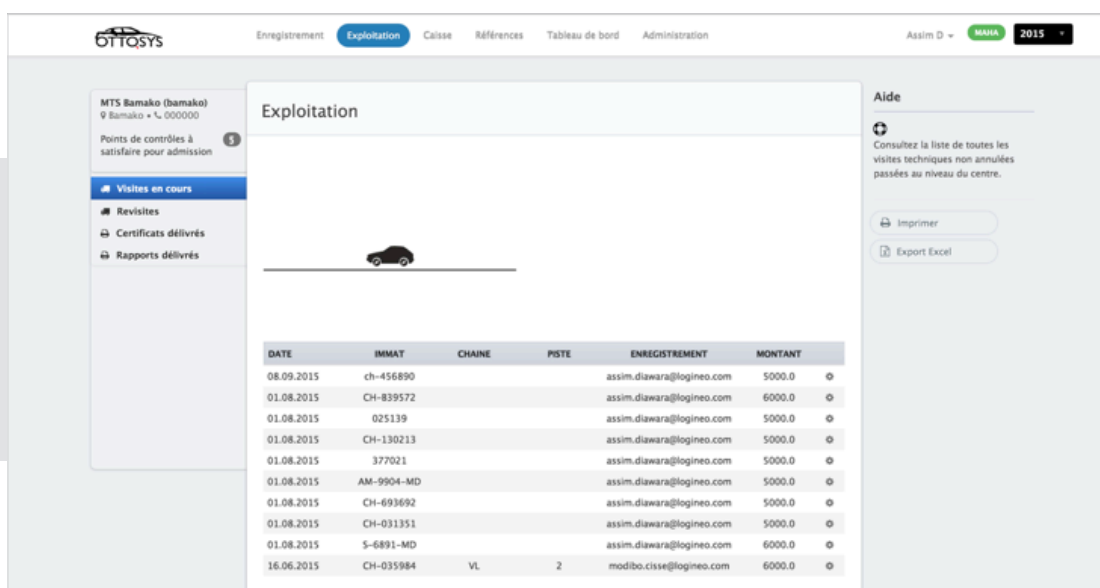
OTTOSYS

Enregistrement Exploitation Caisse Références Tableau de bord Administration

Assim D MAHA 2015

MTS Bamako (bamako)
Bamako • 000000

Points de contrôles à satisfaire pour admission 5

Visites en cours
Revisites
Certificats délivrés
Rapports délivrés

Exploitation

| DATE | IMMAT | CHAINE | PISTE | ENREGISTREMENT | MONTANT |
|---|---|---|---|---|---|
| 08.09.2015 | ch-456890 | | | assim.diawara@logineo.com | 5000.0 |
| 01.08.2015 | CH-839572 | | | assim.diawara@logineo.com | 6000.0 |
| 01.08.2015 | 025139 | | | assim.diawara@logineo.com | 5000.0 |
| 01.08.2015 | CH-130213 | | | assim.diawara@logineo.com | 5000.0 |
| 01.08.2015 | 377021 | | | assim.diawara@logineo.com | 5000.0 |
| 01.08.2015 | AM-9904-MD | | | assim.diawara@logineo.com | 5000.0 |
| 01.08.2015 | CH-693692 | | | assim.diawara@logineo.com | 5000.0 |
| 01.08.2015 | CH-031351 | | | assim.diawara@logineo.com | 5000.0 |
| 01.08.2015 | S-6891-MD | | | assim.diawara@logineo.com | 6000.0 |
| 16.06.2015 | CH-035984 | VL | 2 | modibo.cisse@logineo.com | 6000.0 |

Aide

Consultez la liste de toutes les visites techniques non annulées passées au niveau du centre.

Imprimer
Export Excel